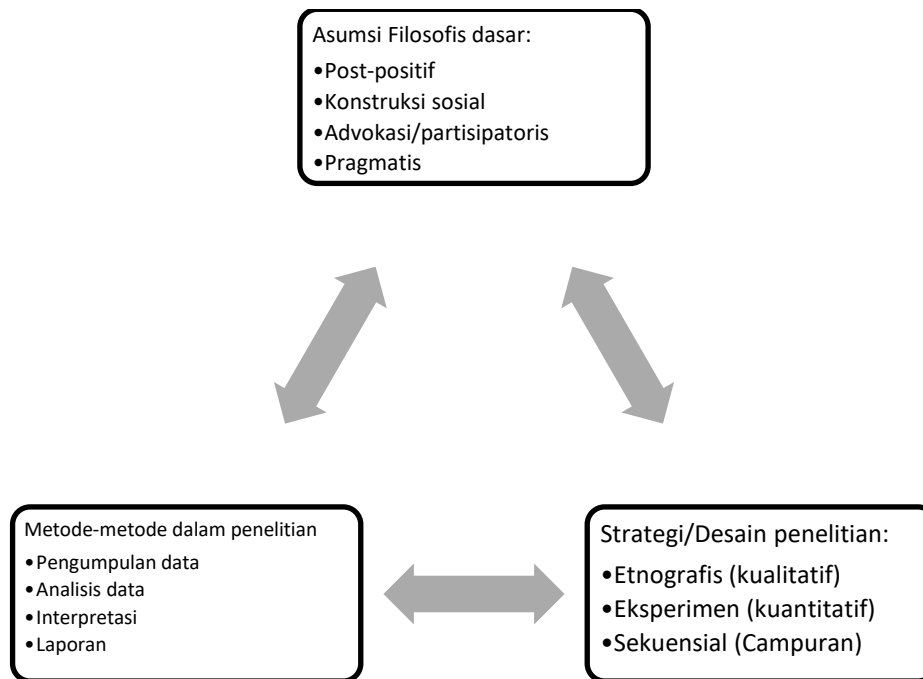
Asumsi Filosofis dasar:
•Post-positif
•Konstruksi sosial
•Advokasi/partisipatoris
•Pragmatis

Metode-metode dalam penelitian
•Pengumpulan data
•Analisis data
•Interpretasi
•Laporan

Strategi/Desain penelitian:
•Etnografis (kualitatif)
•Eksperimen (kuantitatif)
•Sekuensial (Campuran)